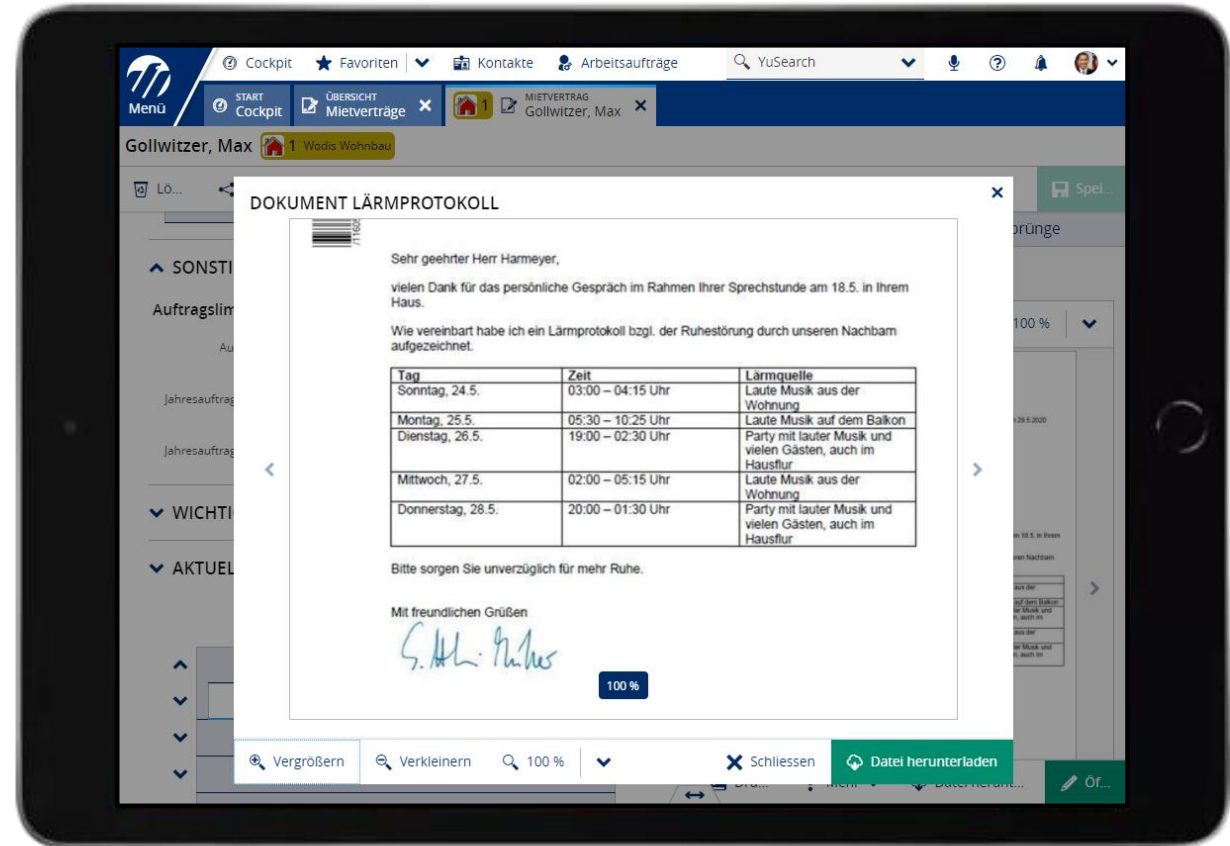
Menü
Cockpit
Favoriten
Kontakte
Arbeitsaufträge
YuSearch

START
Cockpit
ÜBERSICHT
Mietverträge
1
MIETVERTRAG
Gollwitzer, Max

Gollwitzer, Max
1 Wodis Wohnbau

Lö...
Spei...

SONSTI
Auftragslim
Au
Jahresauftrag
Jahresauftrag
WICHTI
AKTUEL

prünge
100 %

DOKUMENT LÄRMPROTOKOLL

/1160

Sehr geehrter Herr Harmeyer,

vielen Dank für das persönliche Gespräch im Rahmen Ihrer Sprechstunde am 18.5. in Ihrem Haus.

Wie vereinbart habe ich ein Lärmprotokoll bzgl. der Ruhestörung durch unseren Nachbarn aufgezeichnet.

| Tag | Zeit | Lärmquelle |
|---|---|---|
| Sonntag, 24.5. | 03:00 – 04:15 Uhr | Laute Musik aus der Wohnung |
| Montag, 25.5. | 05:30 – 10:25 Uhr | Laute Musik auf dem Balkon |
| Dienstag, 26.5. | 19:00 – 02:30 Uhr | Party mit lauter Musik und vielen Gästen, auch im Hausflur |
| Mittwoch, 27.5. | 02:00 – 05:15 Uhr | Laute Musik aus der Wohnung |
| Donnerstag, 28.5. | 20:00 – 01:30 Uhr | Party mit lauter Musik und vielen Gästen, auch im Hausflur |

Bitte sorgen Sie unverzüglich für mehr Ruhe.

Mit freundlichen Grüßen

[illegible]

100 %

Vergrößern
Verkleinern
100 %
Schliessen
Datei herunterladen
Dru...
Mehr
Datei herunt...
Öf...